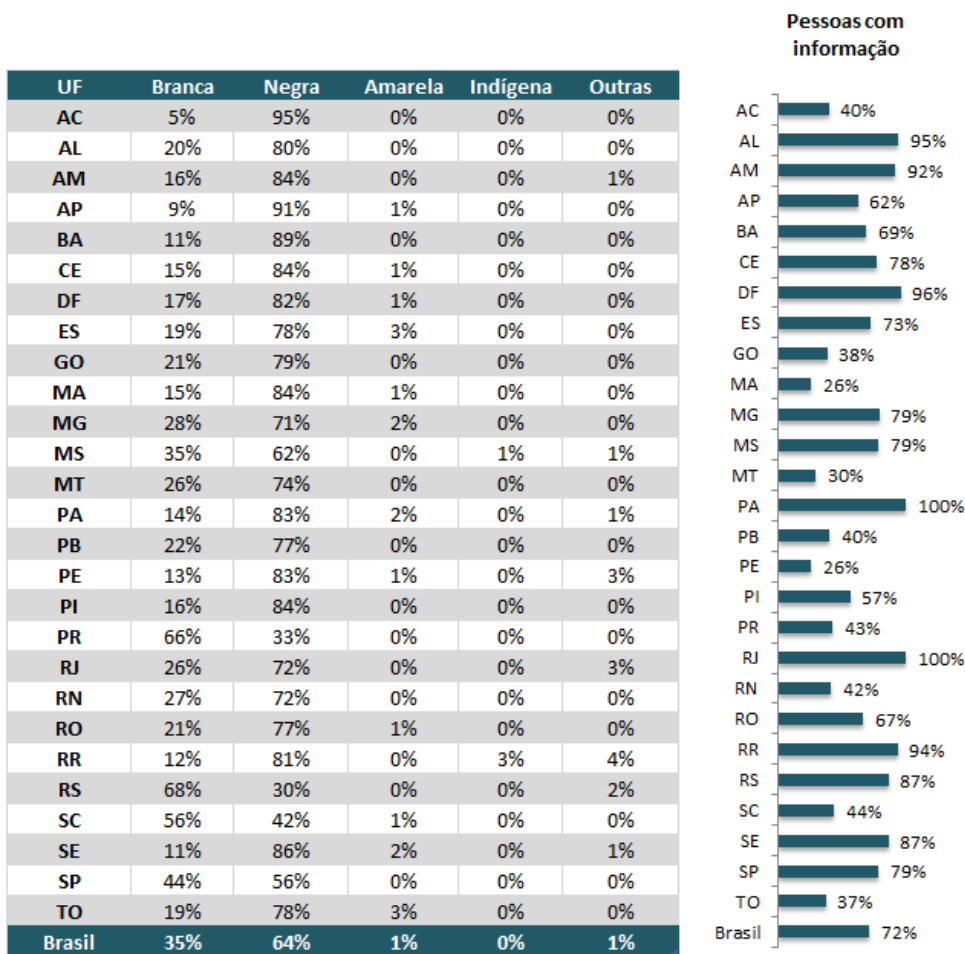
| UF | Branca | Negra | Amarela | Indígena | Outras |
|---|---|---|---|---|---|
| AC | 5% | 95% | 0% | 0% | 0% |
| AL | 20% | 80% | 0% | 0% | 0% |
| AM | 16% | 84% | 0% | 0% | 1% |
| AP | 9% | 91% | 1% | 0% | 0% |
| BA | 11% | 89% | 0% | 0% | 0% |
| CE | 15% | 84% | 1% | 0% | 0% |
| DF | 17% | 82% | 1% | 0% | 0% |
| ES | 19% | 78% | 3% | 0% | 0% |
| GO | 21% | 79% | 0% | 0% | 0% |
| MA | 15% | 84% | 1% | 0% | 0% |
| MG | 28% | 71% | 2% | 0% | 0% |
| MS | 35% | 62% | 0% | 1% | 1% |
| MT | 26% | 74% | 0% | 0% | 0% |
| PA | 14% | 83% | 2% | 0% | 1% |
| PB | 22% | 77% | 0% | 0% | 0% |
| PE | 13% | 83% | 1% | 0% | 3% |
| PI | 16% | 84% | 0% | 0% | 0% |
| PR | 66% | 33% | 0% | 0% | 0% |
| RJ | 26% | 72% | 0% | 0% | 3% |
| RN | 27% | 72% | 0% | 0% | 0% |
| RO | 21% | 77% | 1% | 0% | 0% |
| RR | 12% | 81% | 0% | 3% | 4% |
| RS | 68% | 30% | 0% | 0% | 2% |
| SC | 56% | 42% | 1% | 0% | 0% |
| SE | 11% | 86% | 2% | 0% | 1% |
| SP | 44% | 56% | 0% | 0% | 0% |
| TO | 19% | 78% | 3% | 0% | 0% |
| Brasil | 35% | 64% | 1% | 0% | 1% |

Pessoas com informação

AC 40%
AL 95%
AM 92%
AP 62%
BA 69%
CE 78%
DF 96%
ES 73%
GO 38%
MA 26%
MG 79%
MS 79%
MT 30%
PA 100%
PB 40%
PE 26%
PI 57%
PR 43%
RJ 100%
RN 42%
RO 67%
RR 94%
RS 87%
SC 44%
SE 87%
SP 79%
TO 37%
Brasil 72%